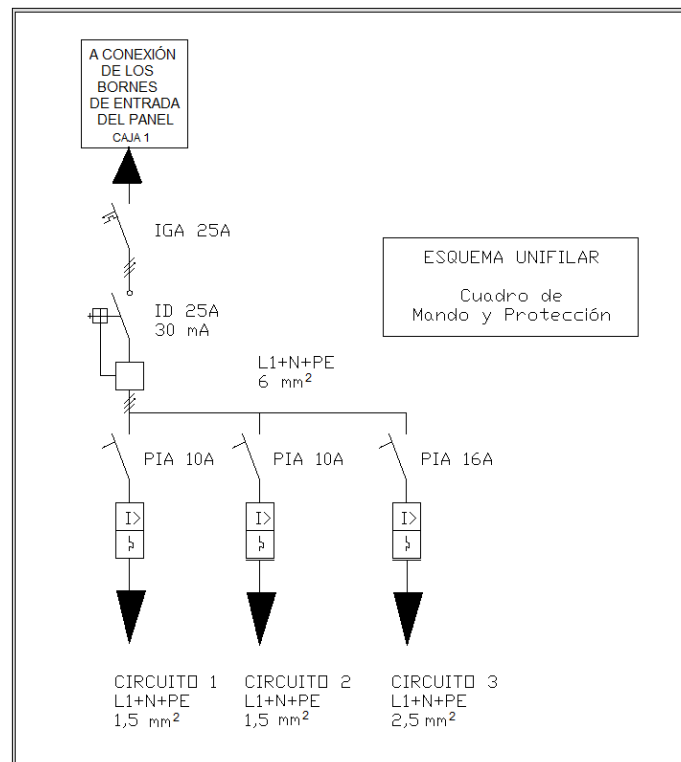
A CONEXIÓN
DE LOS
BORNES
DE ENTRADA
DEL PANEL
CAJA 1

IGA 25A

ESQUEMA UNIFILAR

Cuadro de
Mando y Protección

ID 25A
30 mA

L1+N+PE
6 mm$^2$

PIA 10A

PIA 10A

PIA 16A

I>

I>

I>

CIRCUITO 1
L1+N+PE
1,5 mm$^2$

CIRCUITO 2
L1+N+PE
1,5 mm$^2$

CIRCUITO 3
L1+N+PE
2,5 mm$^2$